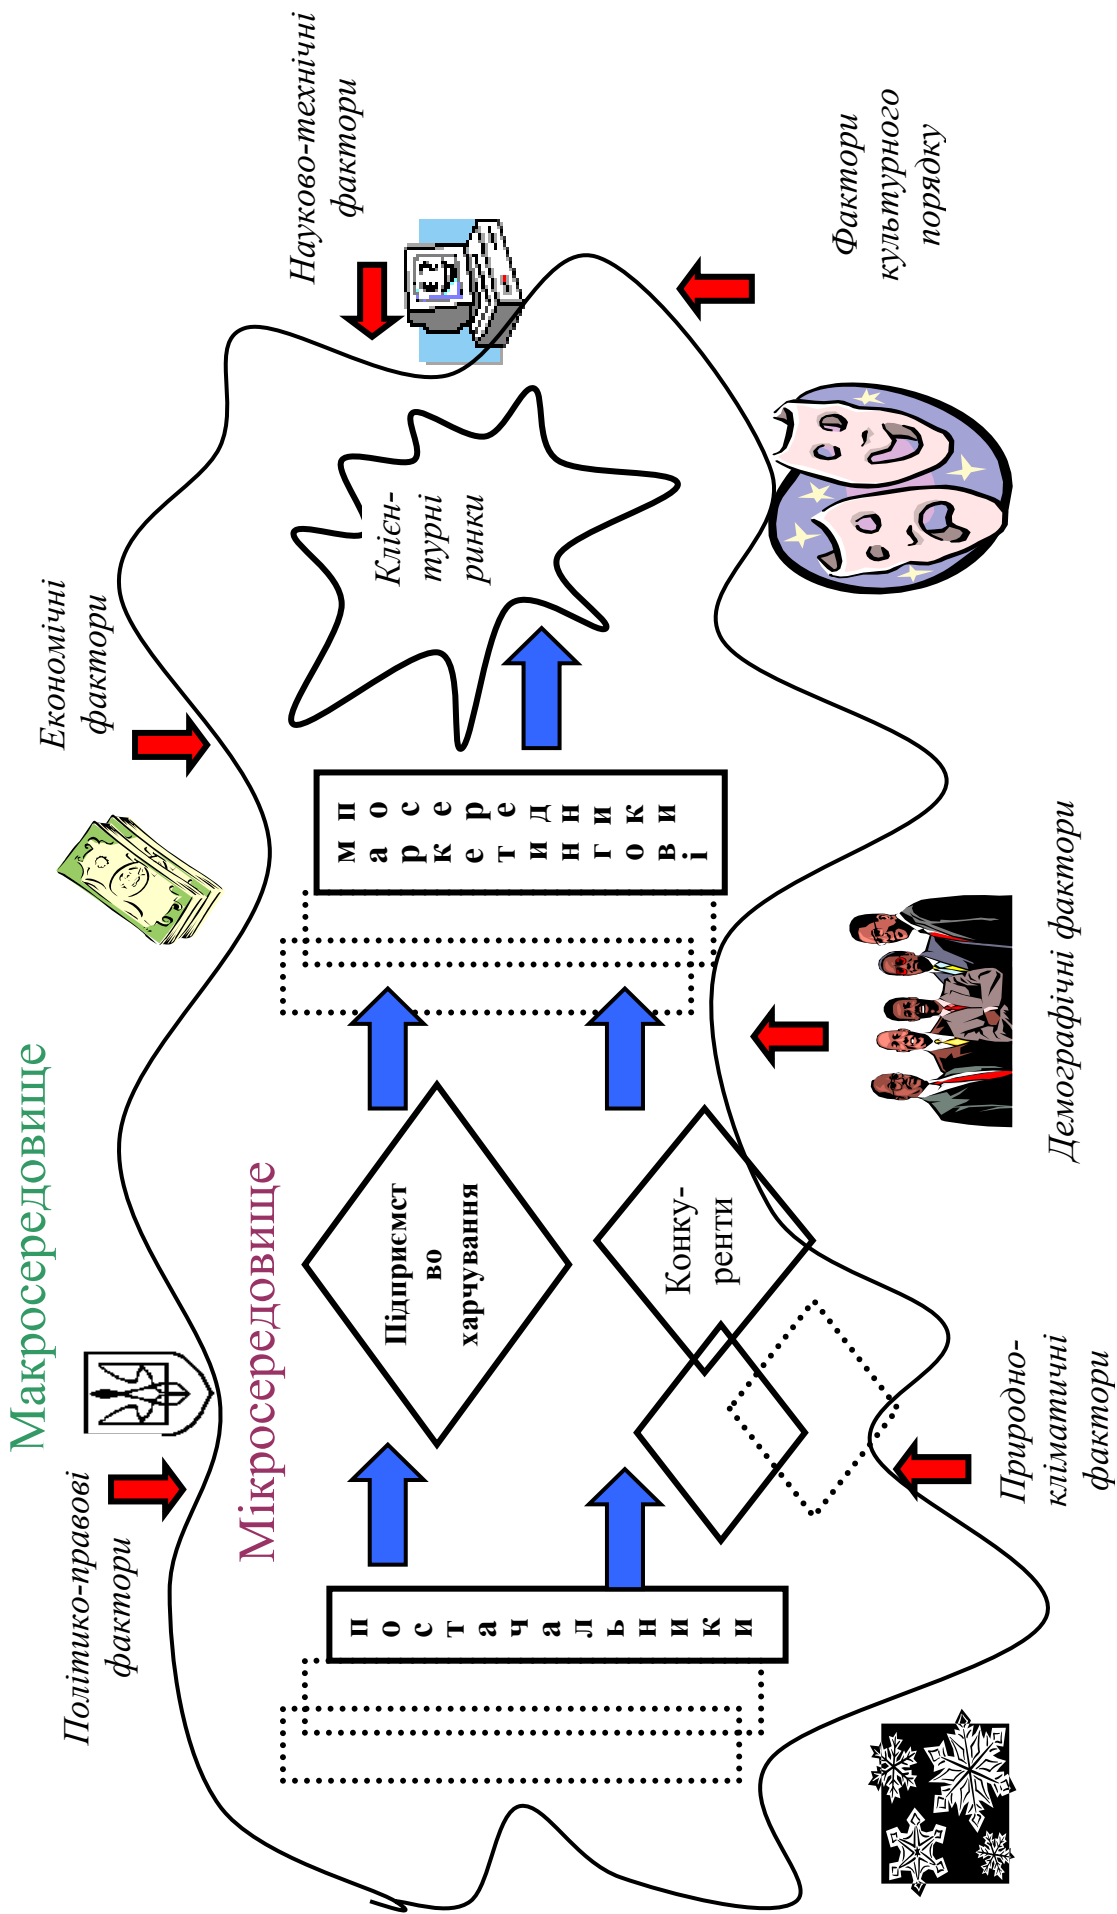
Макросередовище

Політико-правові фактори

Мікросередовище

Економічні фактори

Науково-технічні фактори

Фактори культурного порядку

Клієн-турні ринки

Підприємст во харчування

Конку-ренти

п о с т а ч а л ь н и к и

м п а о с е р е к е т р и д н н и г к о и в і

Демографічні фактори

Природно-кліматичні фактори